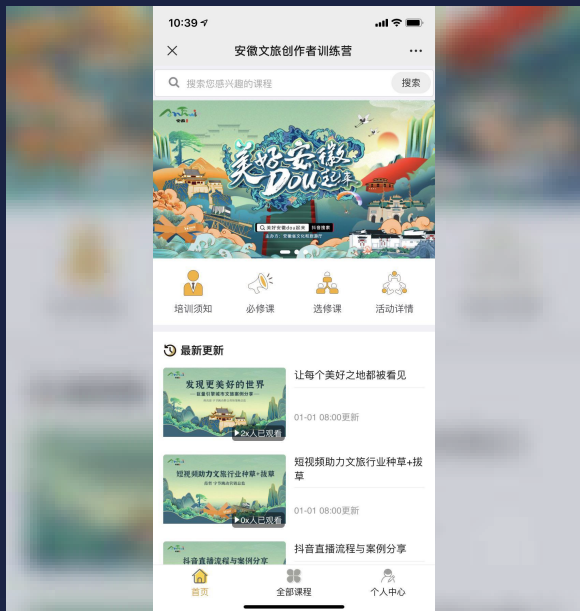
10:39

安徽文旅创作者训练营

搜索您感兴趣的课程

搜索

美好安徽 Dou起来

美好安徽dou起来

抖音搜索

培训须知

必修课

选修课

活动详情

最新更新

发现更美好的世界

▶2x人已观看

让每个美好之地都被看见

01-01 08:00更新

短视频助力文旅行业种草+拔草

▶0x人已观看

短视频助力文旅行业种草+拔草

01-01 08:00更新

抖音直播流程与案例分享

抖音直播流程与案例分享

首页

全部课程

个人中心